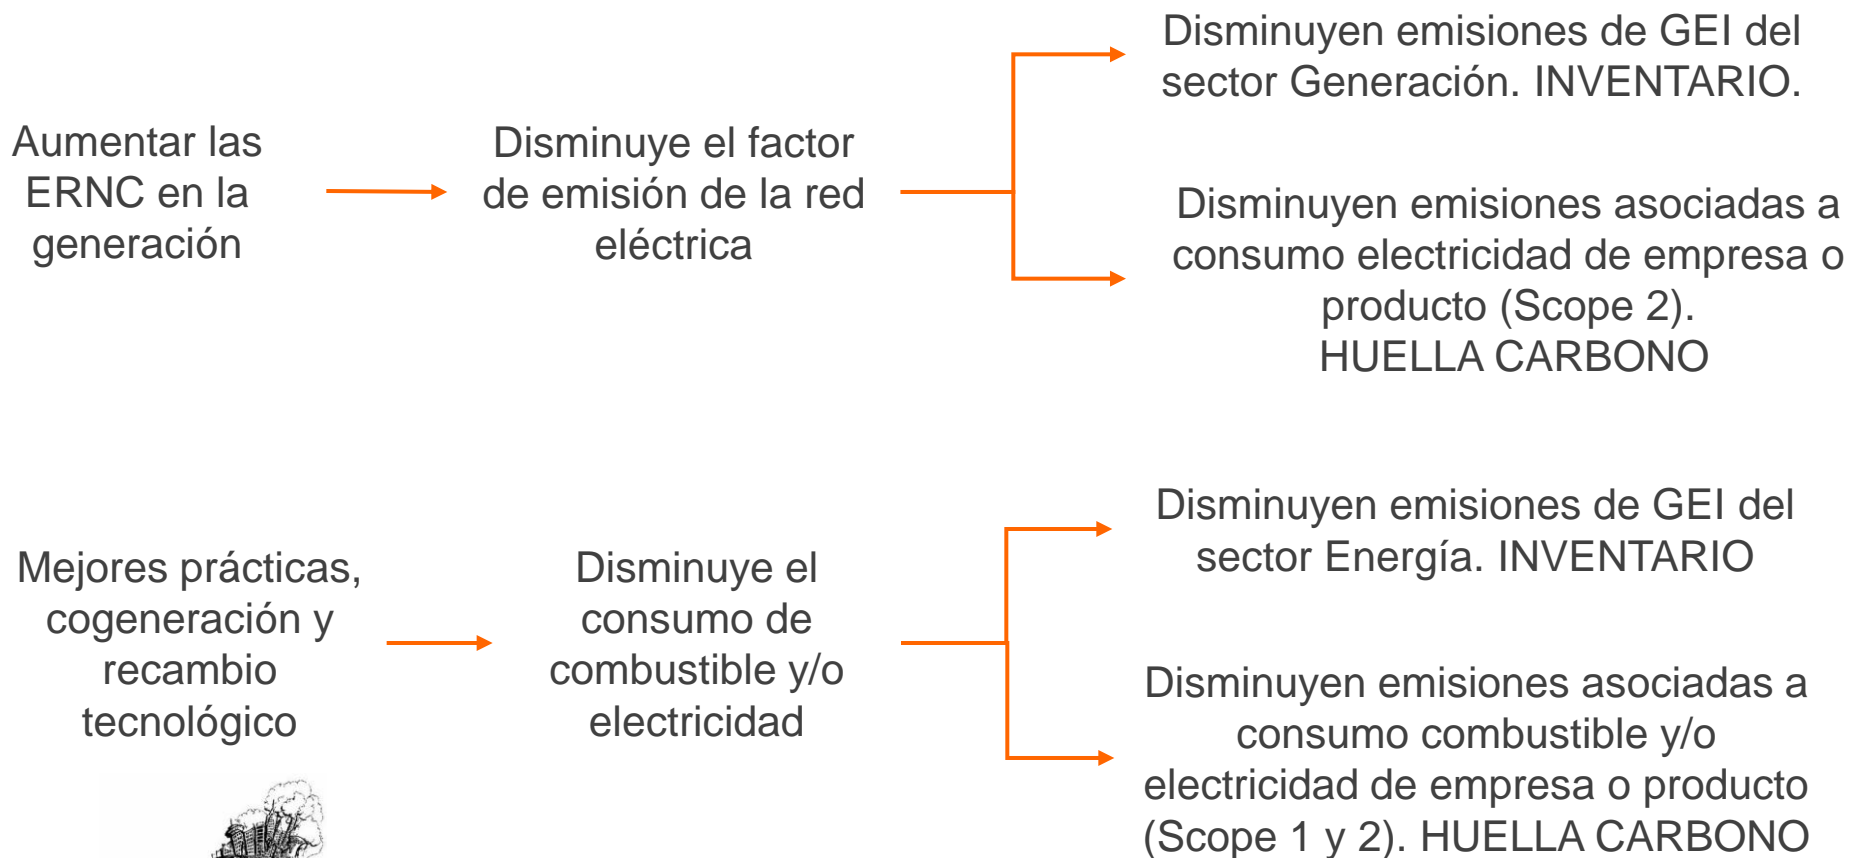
Aumentar las ERNC en la generación

Disminuye el factor de emisión de la red eléctrica

Disminuyen emisiones de GEI del sector Generación. INVENTARIO.

Disminuyen emisiones asociadas a consumo electricidad de empresa o producto (Scope 2). HUELLA CARBONO

Mejores prácticas, cogeneración y recambio tecnológico

Disminuye el consumo de combustible y/o electricidad

Disminuyen emisiones de GEI del sector Energía. INVENTARIO

Disminuyen emisiones asociadas a consumo combustible y/o electricidad de empresa o producto (Scope 1 y 2). HUELLA CARBONO